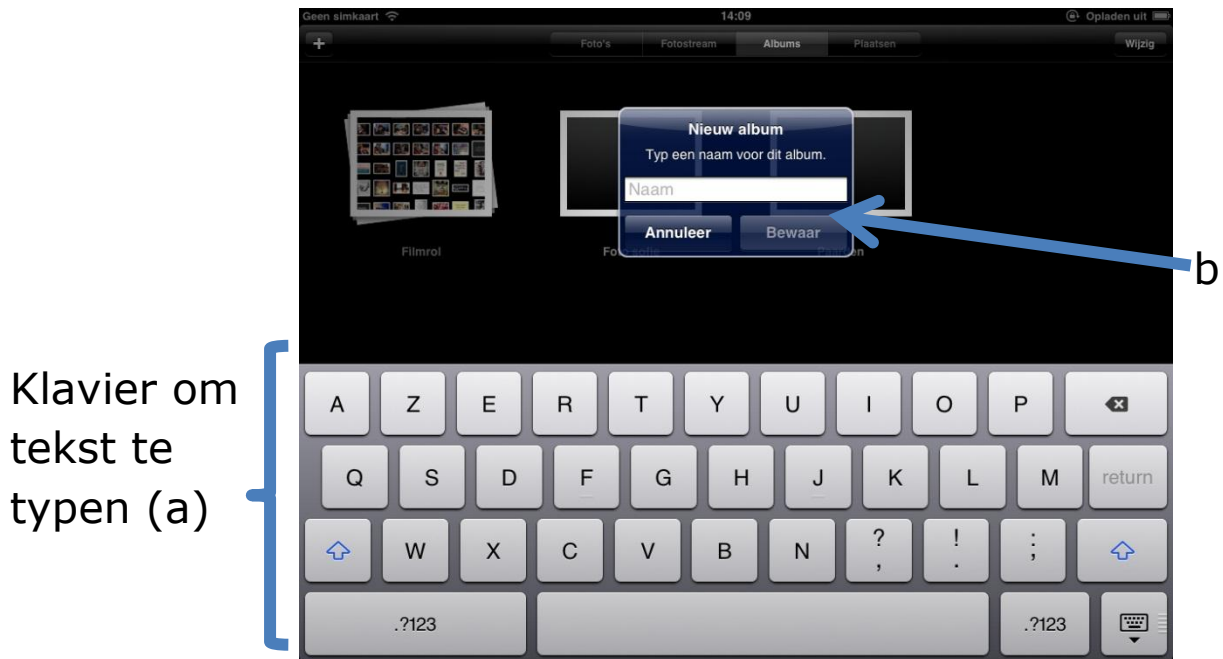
Geen simkaart 14:09 Opladen uit

+

Foto's Fotostream Albums Plaatsen

Wijzig

Nieuw album

Typ een naam voor dit album.

Naam

Annuleer Bewaar

Filmrol

Foto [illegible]

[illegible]

b

Klavier om tekst te typen (a)

A Z E R T Y U I O P

Q S D F G H J K L M return

W X C V B N ? , ! . ; :

.?123 .?123